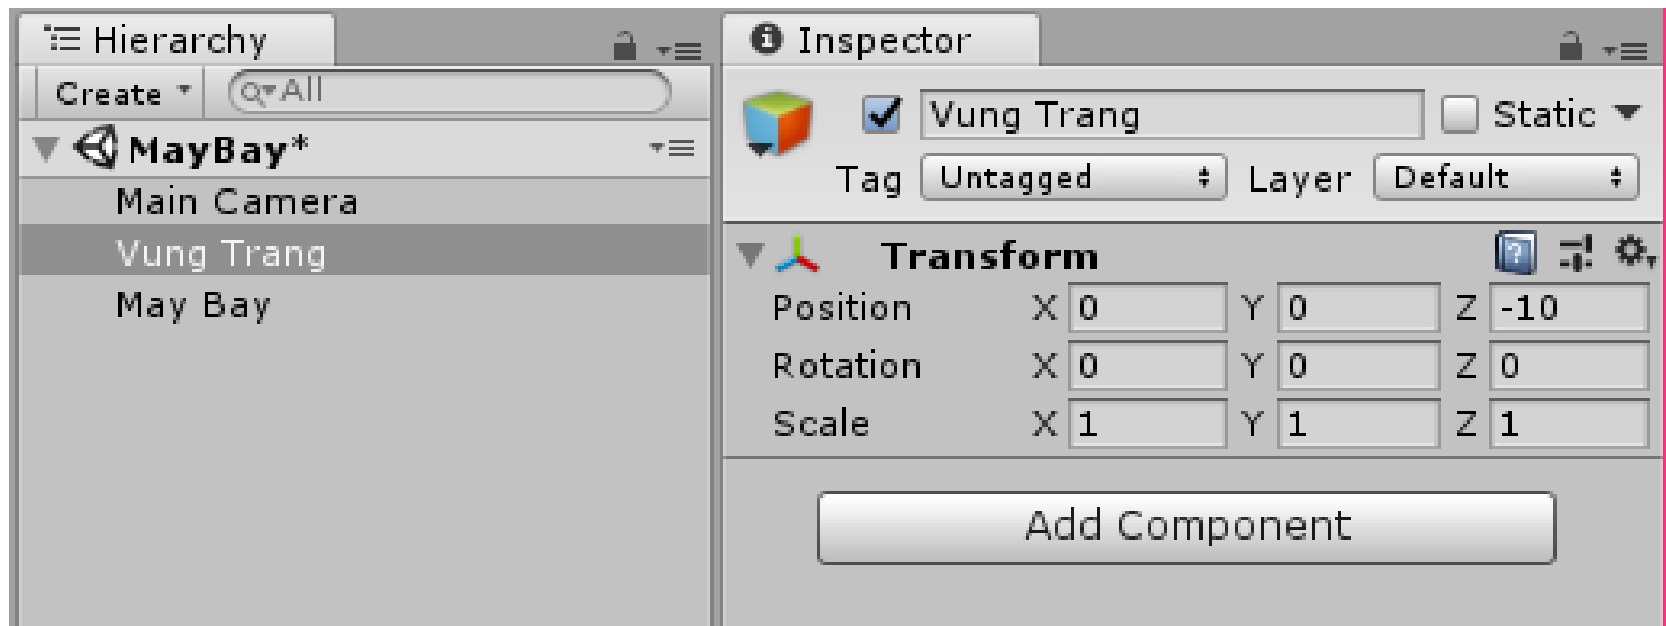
Hierarchy

Create
All

MayBay*

Main Camera

Vung Trang

May Bay

Inspector

Vung Trang

Static

Tag Untagged

Layer Default

Transform

| | | | | | | |
|---|---|---|---|---|---|---|
| Position | X | 0 | Y | 0 | Z | -10 |
| Rotation | X | 0 | Y | 0 | Z | 0 |
| Scale | X | 1 | Y | 1 | Z | 1 |

Add Component